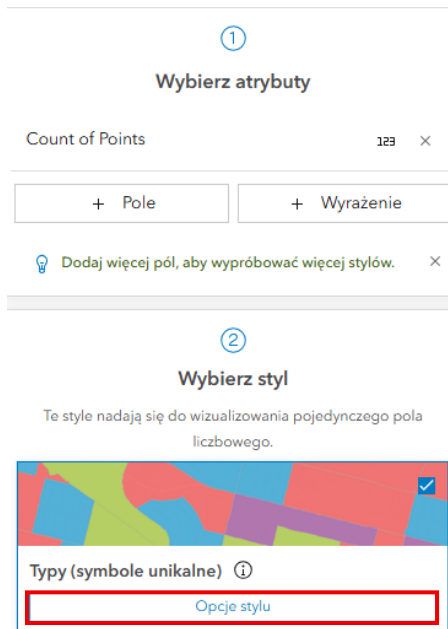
1

Wybierz atrybuty

Count of Points 123 ×

+ Pole

+ Wyrażenie

Dodaj więcej pól, aby wypróbować więcej stylów. ×

2

Wybierz styl

Te style nadają się do wizualizowania pojedynczego pola liczbowego.

Typy (symbole unikalne) ⓘ

Opcje stylu